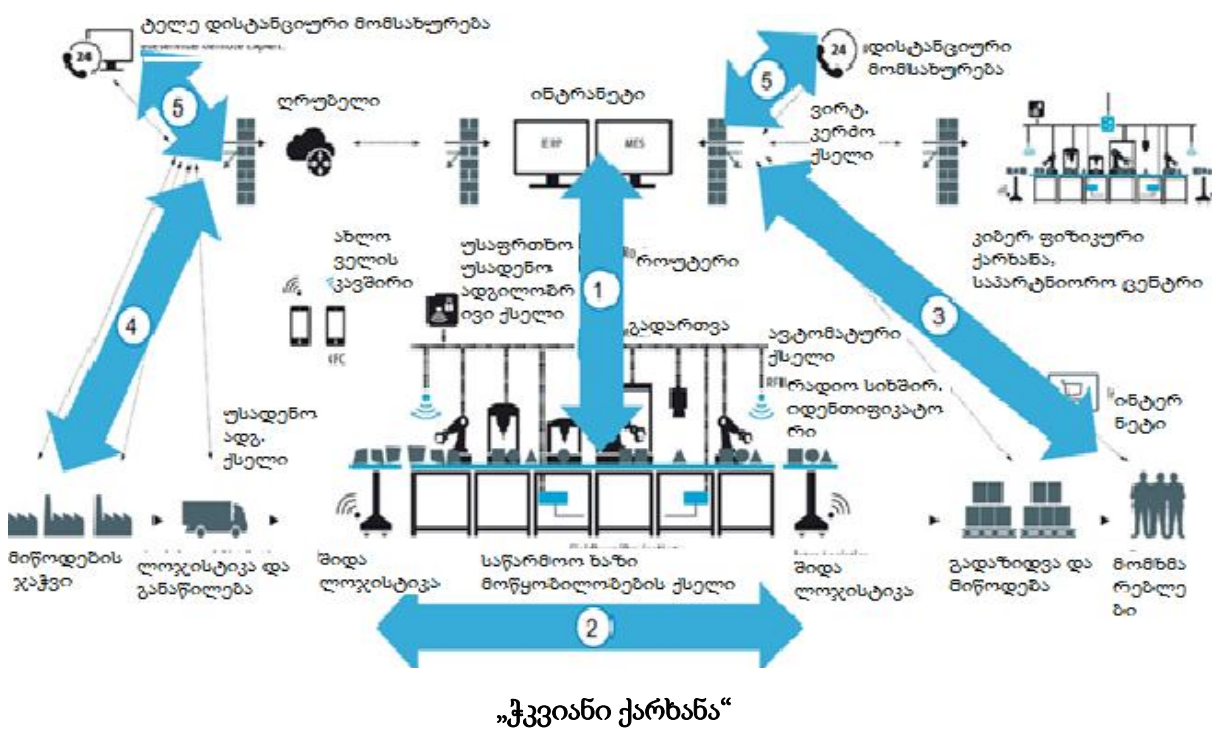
ტელე დისტანციური მომსახურება

24

5

ღრუბელი

ინტრანეტი

ERP

MES

24

5

დისტანციური მომსახურება

ვირტ. კერძო ქსელი

ახლო ველის კავშირი

NFC

უსაფრთხო უსადენო ადგილობრივი ქსელი

როუტერი

1

კიბერ ფიზიკური ქარხანა, საპარტნიორო ცენტრი

3

4

გადართვა

ავტომატური ქსელი

RFI

რადიო სიხშირ. იდენტიფიკატორი

ინტერნეტი

უსადენო ადგ. ქსელი

მიწოდების ჯაჭვი

ლოჯისტიკა და განაწილება

შიდა ლოჯისტიკა

საწარმოო ხაზი მოწყობილობების ქსელი

შიდა ლოჯისტიკა

გადაზიდვა და მიწოდება

მომხმარებლები

2

„ჭკვიანი ქარხანა“